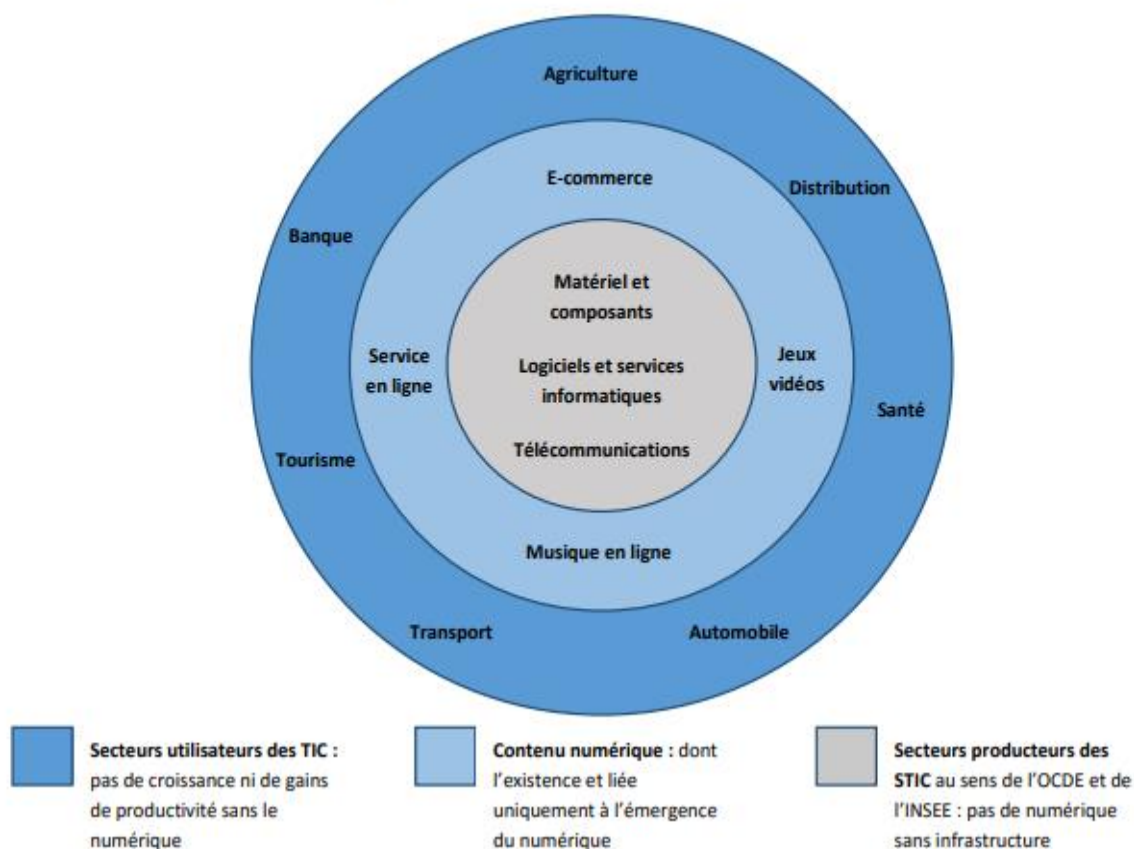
Agriculture

Distribution

Banque

Santé

Tourisme

Transport

Automobile

E-commerce

Service en ligne

Jeux vidéos

Musique en ligne

Matériel et composants

Logiciels et services informatiques

Télécommunications

**Secteurs utilisateurs des TIC :** pas de croissance ni de gains de productivité sans le numérique

**Contenu numérique :** dont l'existence et liée uniquement à l'émergence du numérique

**Secteurs producteurs des STIC** au sens de l'OCDE et de l'INSEE : pas de numérique sans infrastructure